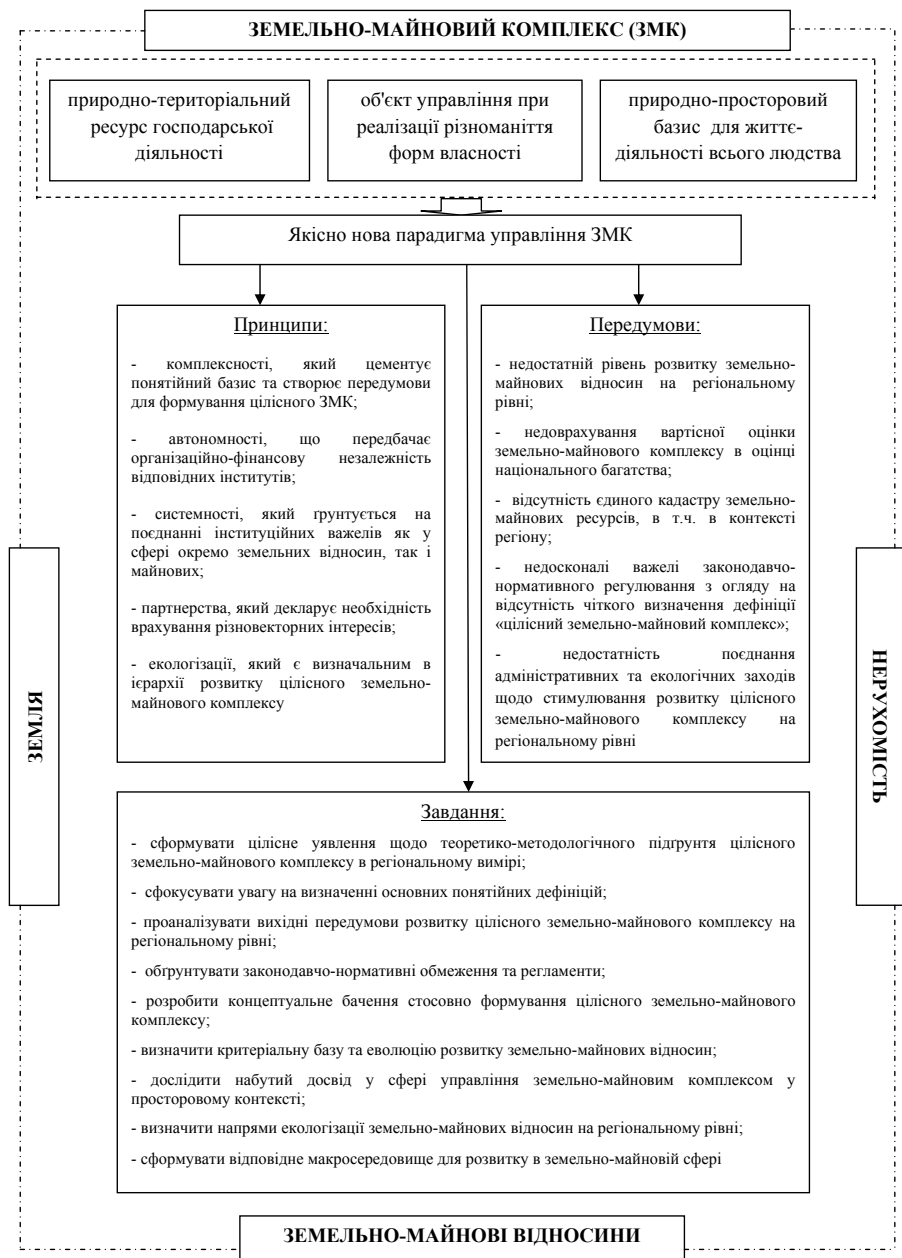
ЗЕМЕЛЬНО-МАЙНОВИЙ КОМПЛЕКС (ЗМК)

природно-територіальний ресурс господарської діяльності

об'єкт управління при реалізації різноманіття форм власності

природно-просторовий базис для життєдіяльності всього людства

Якісно нова парадигма управління ЗМК

Принципи:

- комплексності, який цементує понятійний базис та створює передумови для формування цілісного ЗМК;

- автономності, що передбачає організаційно-фінансову незалежність відповідних інститутів;

- системності, який ґрунтується на поєднанні інституційних важелів як у сфері окремо земельних відносин, так і майнових;

- партнерства, який декларує необхідність врахування різновекторних інтересів;

- екологізації, який є визначальним в ієрархії розвитку цілісного земельно-майнового комплексу

Передумови:

- недостатній рівень розвитку земельно-майнових відносин на регіональному рівні;

- недоврахування вартісної оцінки земельно-майнового комплексу в оцінці національного багатства;

- відсутність єдиного кадастру земельно-майнових ресурсів, в т.ч. в контексті регіону;

- недосконалі важелі законодавчо-нормативного регулювання з огляду на відсутність чіткого визначення дефініції «цілісний земельно-майновий комплекс»;

- недостатність поєднання адміністративних та екологічних заходів щодо стимулювання розвитку цілісного земельно-майнового комплексу на регіональному рівні

ЗЕМЛЯ

НЕРУХОМІСТЬ

Завдання:

- сформувати цілісне уявлення щодо теоретико-методологічного підгрунтя цілісного земельно-майнового комплексу в регіональному вимірі;

- сфокусувати увагу на визначенні основних понятійних дефініцій;

- проаналізувати вихідні передумови розвитку цілісного земельно-майнового комплексу на регіональному рівні;

- обгрунтувати законодавчо-нормативні обмеження та регламенти;

- розробити концептуальне бачення стосовно формування цілісного земельно-майнового комплексу;

- визначити критеріальну базу та еволюцію розвитку земельно-майнових відносин;

- дослідити набутий досвід у сфері управління земельно-майновим комплексом у просторовому контексті;

- визначити напрями екологізації земельно-майнових відносин на регіональному рівні;

- сформувати відповідне макросередовище для розвитку в земельно-майновій сфері

ЗЕМЕЛЬНО-МАЙНОВІ ВІДНОСИНИ